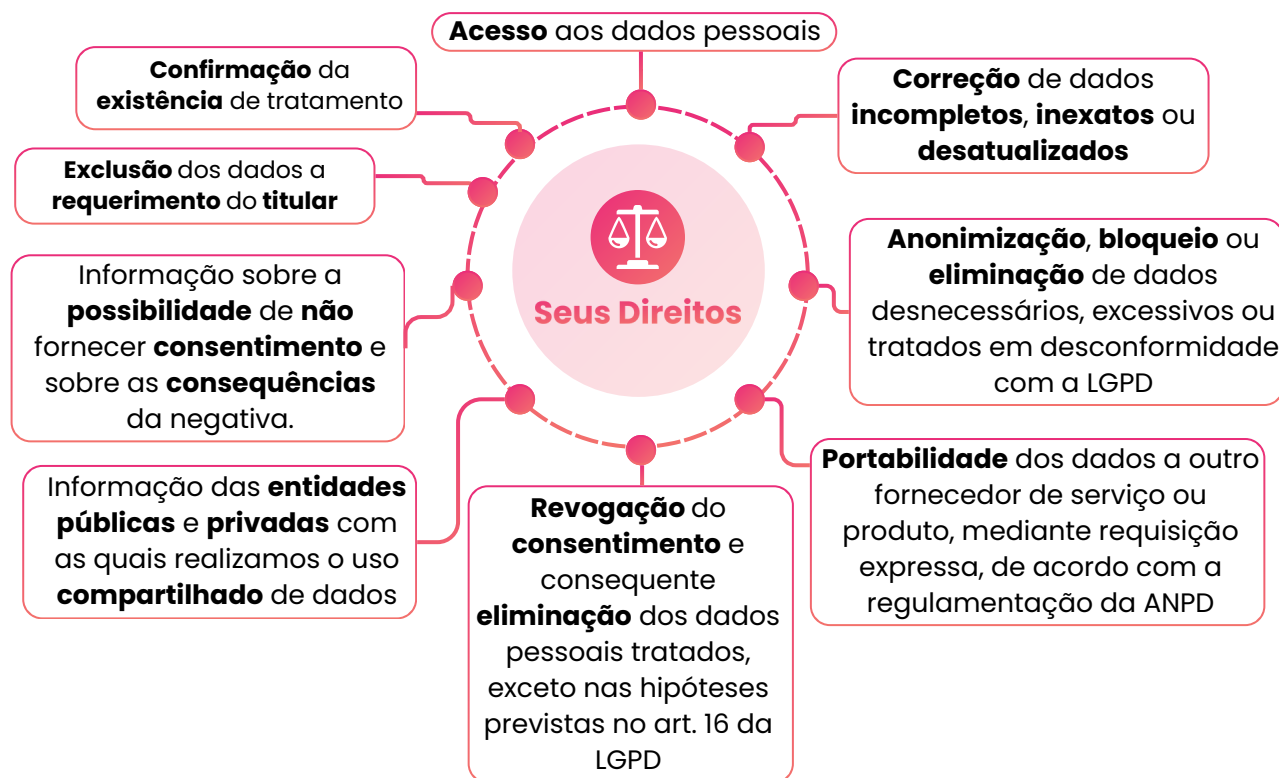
Acesso aos dados pessoais

Confirmação da existência de tratamento

Correção de dados incompletos, inexatos ou desatualizados

Exclusão dos dados a requerimento do titular

Seus Direitos

Anonimização, bloqueio ou eliminação de dados desnecessários, excessivos ou tratados em desconformidade com a LGPD

Informação sobre a possibilidade de não fornecer consentimento e sobre as consequências da negativa.

Portabilidade dos dados a outro fornecedor de serviço ou produto, mediante requisição expressa, de acordo com a regulamentação da ANPD

Informação das entidades públicas e privadas com as quais realizamos o uso compartilhado de dados

Revogação do consentimento e consequente eliminação dos dados pessoais tratados, exceto nas hipóteses previstas no art. 16 da LGPD